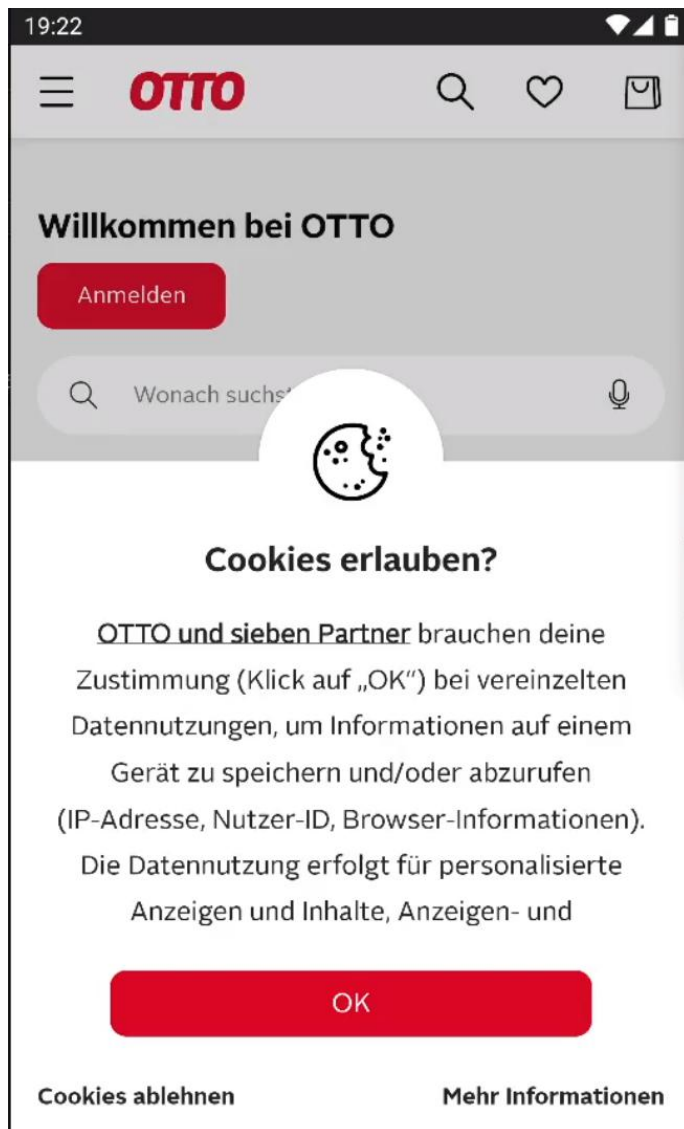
19:22

OTTO

Willkommen bei OTTO

Anmelden

Wonach suchst

Cookies erlauben?

OTTO und sieben Partner brauchen deine Zustimmung (Klick auf „OK") bei vereinzelten Datennutzungen, um Informationen auf einem Gerät zu speichern und/oder abzurufen (IP-Adresse, Nutzer-ID, Browser-Informationen). Die Datennutzung erfolgt für personalisierte Anzeigen und Inhalte, Anzeigen- und

OK

Cookies ablehnen

Mehr Informationen